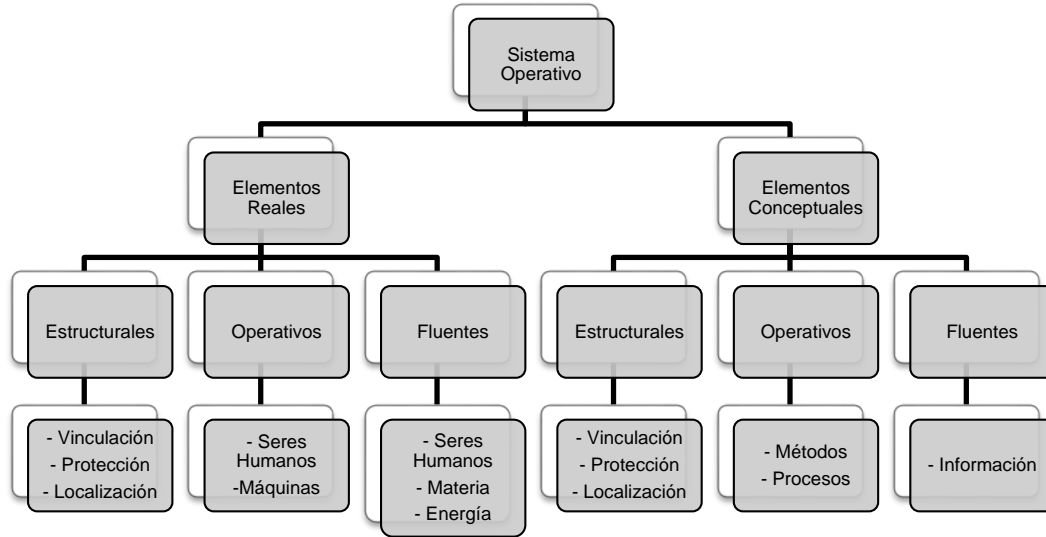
Sistema Operativo

Elementos Reales

Elementos Conceptuales

Estructurales

Operativos

Fluentes

Estructurales

Operativos

Fluentes

- Vinculación
- Protección
- Localización

- Seres Humanos
-Máquinas

- Seres Humanos
- Materia
- Energía

- Vinculación
- Protección
- Localización

- Métodos
- Procesos

- Información